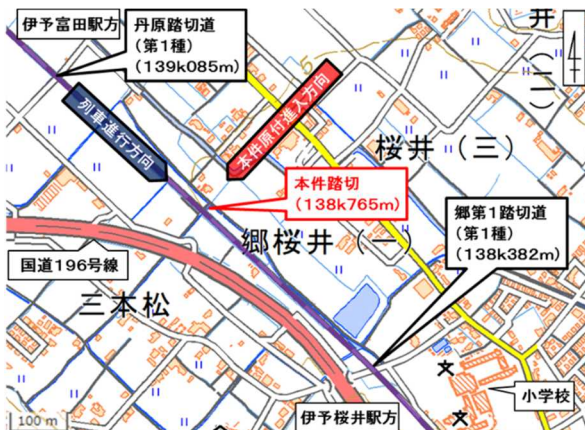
伊予富田駅方

丹原踏切道
（第1種）
（139k085m）

井
（二）

本件原付進入方向

列車進行方向

桜井（三）

本件踏切
（138k765m）

郷第1踏切道
（第1種）
（138k382m）

郷桜井（一）

国道196号線

三本松

文

小学校

文

100 m

伊予桜井駅方